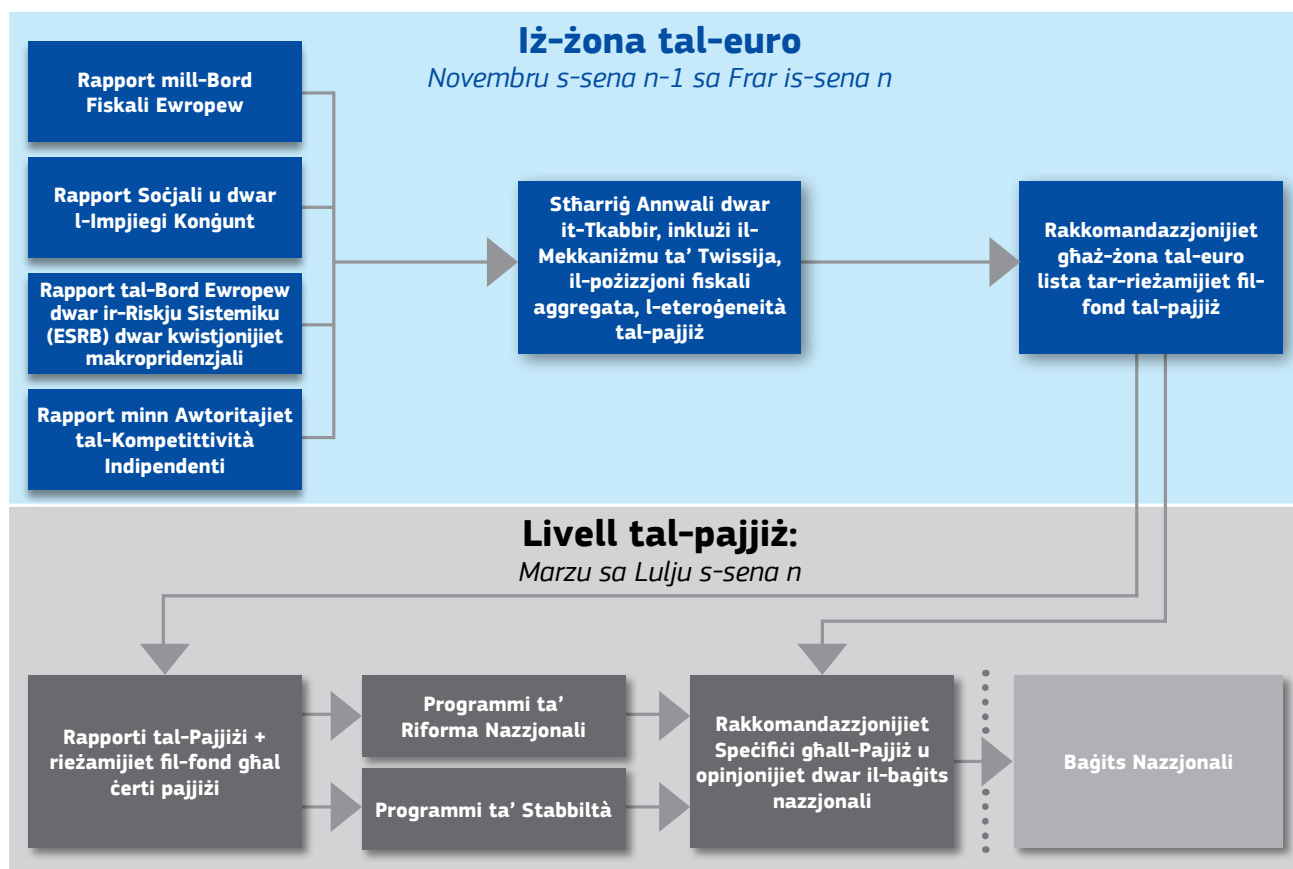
Iż-żona tal-euro
Novembru s-sena n-1 sa Frar is-sena n

Rapport mill-Bord Fiskali Ewropew

Rapport Soċjali u dwar l-Impjiegi Konġunt

Rapport tal-Bord Ewropew dwar ir-Riskju Sistemiku (ESRB) dwar kwistjonijiet makropridenzjali

Rapport minn Awtoritajiet tal-Kompetittività Indipendenti

Stħarriġ Annwali dwar it-Tkabbir, inklużi il-Mekkanizmu ta' Twissija, il-pożizzjoni fiskali aggregata, l-eteroġeneità tal-pajjiż

Rakkomandazzjonijiet għaż-żona tal-euro lista tar-rieżamijiet fil-fond tal-pajjiż

Livell tal-pajjiż:
Marzu sa Lulju s-sena n

Rapporti tal-Pajjiżi + rieżamijiet fil-fond għal ċerti pajjiżi

Programmi ta' Riforma Nazzjonali

Programmi ta' Stabbiltà

Rakkomandazzjonijiet Speċifiċi għall-Pajjiż u opinjonijiet dwar il-baġits nazzjonali

Baġits Nazzjonali